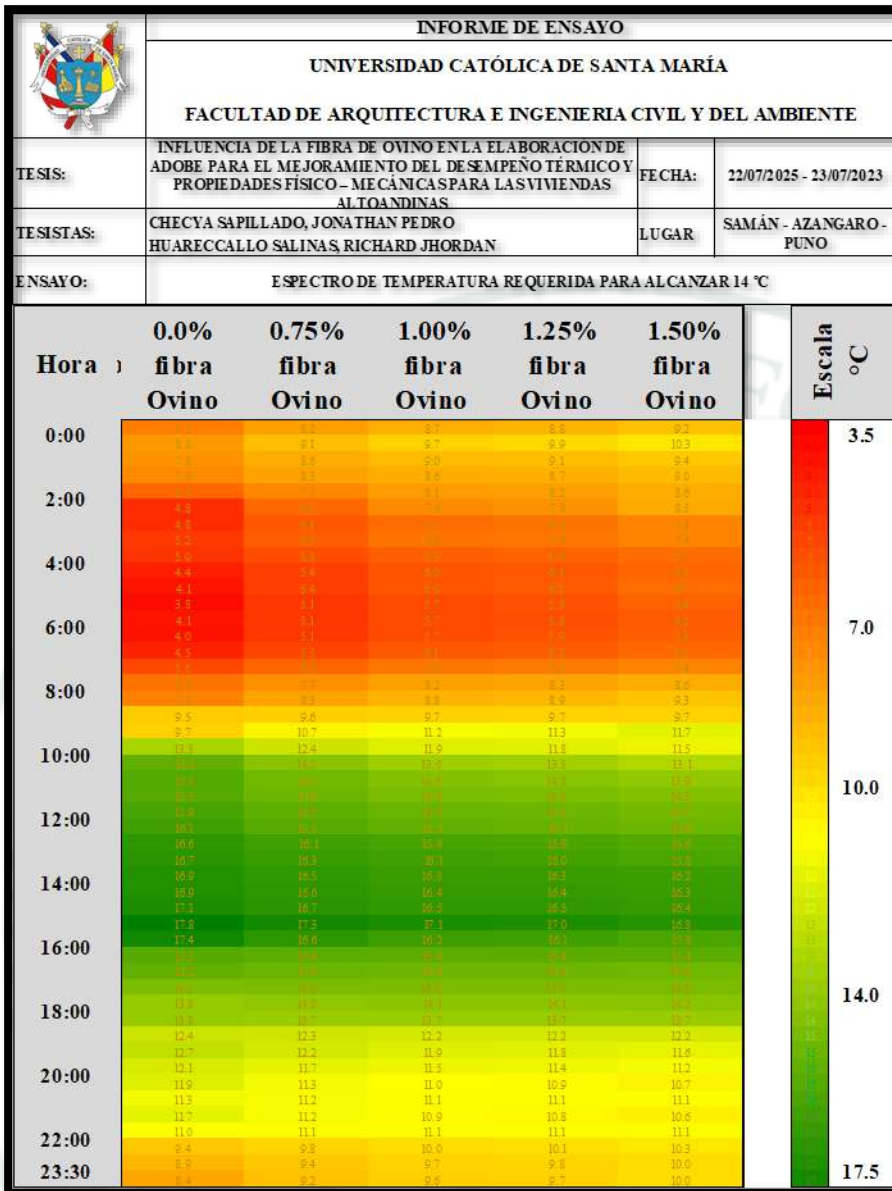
INFORME DE ENSAYO

UNIVERSIDAD CATÓLICA DE SANTA MARÍA

FACULTAD DE ARQUITECTURA E INGENIERIA CIVIL Y DEL AMBIENTE

| TESIS: | INFLUENCIA DE LA FIBRA DE OVINO EN LA ELABORACIÓN DE ADOBE PARA EL MEJORAMIENTO DEL DESEMPEÑO TÉRMICO Y PROPIEDADES FÍSICO – MECÁNICAS PARA LAS VIVIENDAS ALTOANDINAS | FECHA: | 22/07/2025 - 23/07/2023 |
|---|---|---|---|
| TESISTAS: | CHECYA SAPILLADO, JONATHAN PEDRO HUARECCALLO SALINAS, RICHARD JHORDAN | LUGAR | SAMÁN - AZANGARO - PUNO |
| ENSAYO: | ESPECTRO DE TEMPERATURA REQUERIDA PARA ALCANZAR 14 °C | | |

| Hora | 0.0% fibra Ovino | 0.75% fibra Ovino | 1.00% fibra Ovino | 1.25% fibra Ovino | 1.50% fibra Ovino |
|---|---|---|---|---|---|
| 0:00 | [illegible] | 8.2 | 8.7 | 8.8 | 9.2 |
| | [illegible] | 9.1 | 9.7 | 9.9 | 10.3 |
| | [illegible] | 8.6 | 9.0 | 9.1 | 9.4 |
| | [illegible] | 8.3 | 8.6 | 8.7 | 9.0 |
| 2:00 | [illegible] | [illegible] | 8.1 | 8.2 | 8.6 |
| | 4.8 | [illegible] | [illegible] | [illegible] | 8.3 |
| | 4.8 | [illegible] | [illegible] | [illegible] | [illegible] |
| | 5.2 | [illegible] | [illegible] | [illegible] | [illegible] |
| 4:00 | 5.0 | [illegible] | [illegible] | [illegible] | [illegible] |
| | 4.4 | 5.4 | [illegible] | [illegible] | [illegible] |
| | 4.1 | 5.4 | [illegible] | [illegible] | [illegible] |
| | 3.9 | 5.1 | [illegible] | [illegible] | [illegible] |
| 6:00 | 4.1 | 5.1 | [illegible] | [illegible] | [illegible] |
| | 4.0 | 5.1 | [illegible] | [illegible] | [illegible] |
| | 4.5 | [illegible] | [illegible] | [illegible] | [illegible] |
| | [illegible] | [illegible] | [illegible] | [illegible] | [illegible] |
| 8:00 | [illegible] | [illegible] | 8.2 | 8.3 | 8.6 |
| | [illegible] | 8.3 | 8.8 | 8.9 | 9.3 |
| | 9.5 | 9.6 | 9.7 | 9.7 | 9.7 |
| | 9.7 | 10.7 | 11.2 | 11.3 | 11.7 |
| 10:00 | 11.3 | 12.4 | 11.9 | 11.8 | 11.5 |
| | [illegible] | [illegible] | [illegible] | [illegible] | 13.1 |
| | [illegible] | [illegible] | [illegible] | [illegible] | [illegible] |
| | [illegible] | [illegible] | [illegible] | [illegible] | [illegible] |
| 12:00 | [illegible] | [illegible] | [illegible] | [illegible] | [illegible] |
| | 16.1 | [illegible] | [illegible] | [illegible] | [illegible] |
| | 16.6 | 16.1 | 15.8 | 15.8 | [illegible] |
| | 16.7 | 16.3 | 16.1 | 16.0 | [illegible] |
| 14:00 | 16.9 | 16.5 | 16.3 | 16.3 | 16.2 |
| | 16.9 | 16.6 | 16.4 | 16.4 | 16.3 |
| | 17.1 | 16.7 | 16.5 | 16.5 | 16.4 |
| | 17.8 | 17.3 | 17.1 | 17.0 | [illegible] |
| 16:00 | 17.4 | 16.6 | 16.2 | 16.1 | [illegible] |
| | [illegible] | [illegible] | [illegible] | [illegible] | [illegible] |
| | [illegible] | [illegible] | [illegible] | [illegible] | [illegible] |
| | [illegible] | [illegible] | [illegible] | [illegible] | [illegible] |
| 18:00 | 13.3 | 13.0 | 14.1 | 14.1 | 14.2 |
| | 13.3 | 13.7 | 13.7 | 13.0 | 13.7 |
| | 12.4 | 12.3 | 12.2 | 12.2 | 12.2 |
| | 12.7 | 12.2 | 11.9 | 11.8 | 11.6 |
| 20:00 | 12.1 | 11.7 | 11.5 | 11.4 | 11.2 |
| | 11.9 | 11.3 | 11.0 | 10.9 | 10.7 |
| | 11.3 | 11.2 | 11.1 | 11.1 | 11.1 |
| | 11.7 | 11.2 | 10.9 | 10.8 | 10.6 |
| 22:00 | 11.0 | 11.1 | 11.1 | 11.1 | 11.1 |
| | 9.4 | 9.8 | 10.0 | 10.1 | 10.3 |
| 23:30 | 8.9 | 9.4 | 9.7 | 9.8 | 10.0 |
| | 8.4 | 9.2 | 9.6 | 9.7 | 10.0 |

Escala °C
3.5
7.0
10.0
14.0
17.5